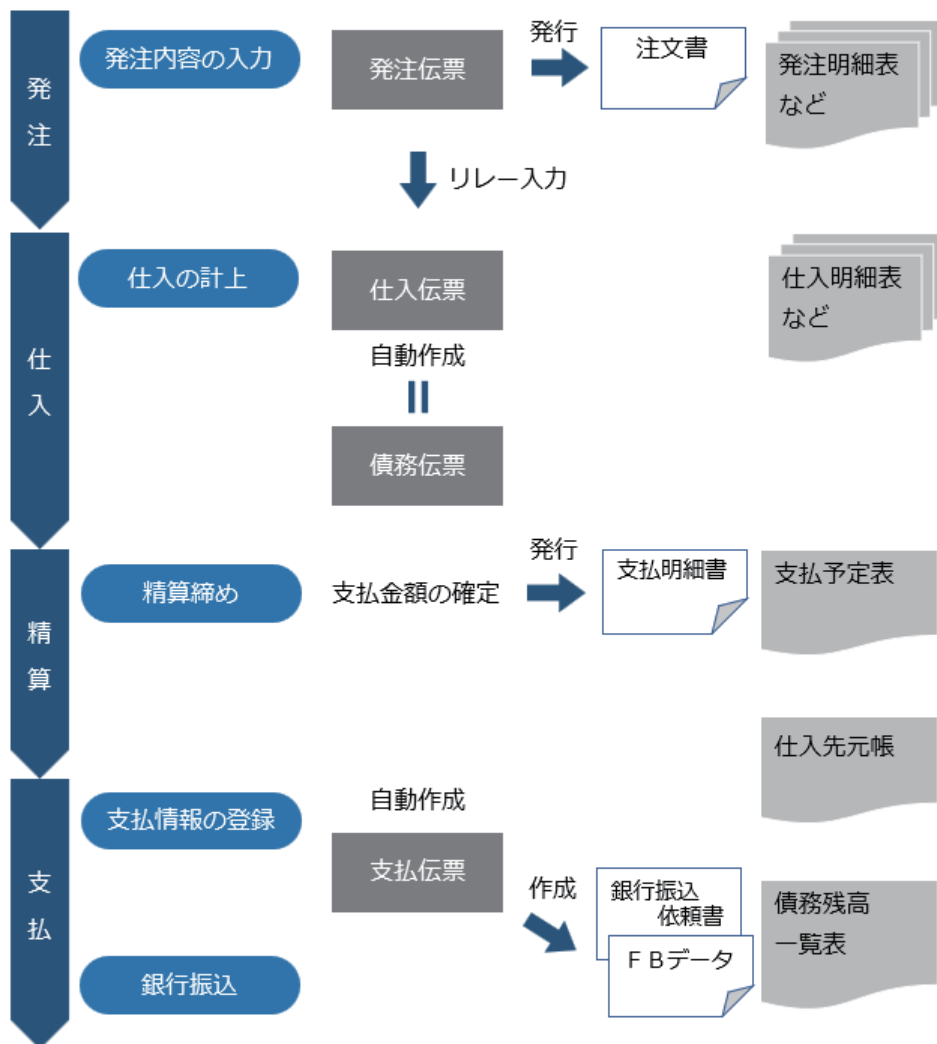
発注

発注内容の入力

発注伝票

発行

注文書

発注明細表
など

リレー入力

仕入

仕入の計上

仕入伝票

自動作成

||

債務伝票

仕入明細表
など

精算

精算締め

支払金額の確定

発行

支払明細書

支払予定表

仕入先元帳

支払

支払情報の登録

自動作成

支払伝票

作成

銀行振込
依頼書

ＦＢデータ

債務残高
一覧表

銀行振込